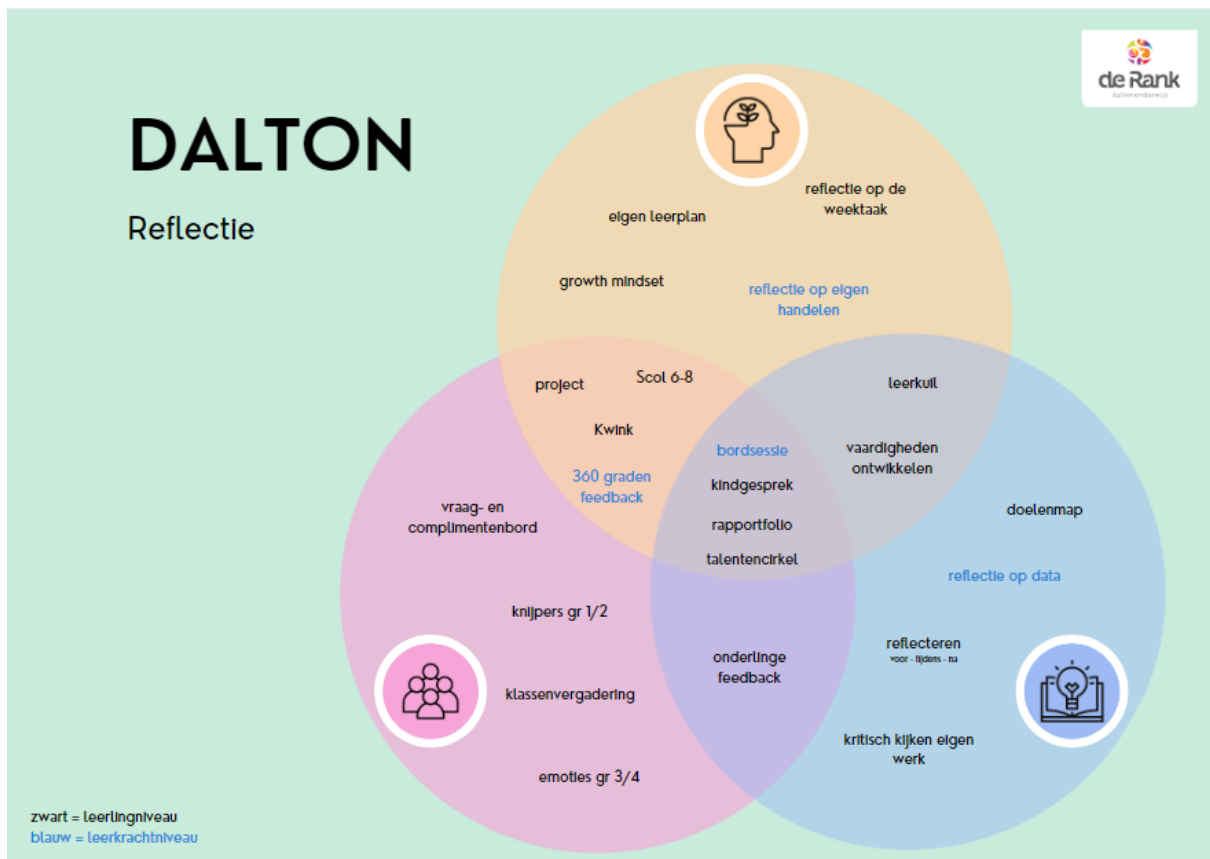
de Rank
daltononderwijs

DALTON

Reflectie

eigen leerplan

reflectie op de weektaak

growth mindset

reflectie op eigen handelen

project

Scol 6-8

leerkuil

Kwink

bordsessie

vaardigheden ontwikkelen

360 graden feedback

kindgesprek

vraag- en complimentenbord

rapportfolio

doelenmap

talentencirkel

reflectie op data

knijpers gr 1/2

onderlinge feedback

reflecteren
voor - tijdens - na

klassenvergadering

kritisch kijken eigen werk

emoties gr 3/4

zwart = leerlingniveau
blauw = leerkrachtniveau